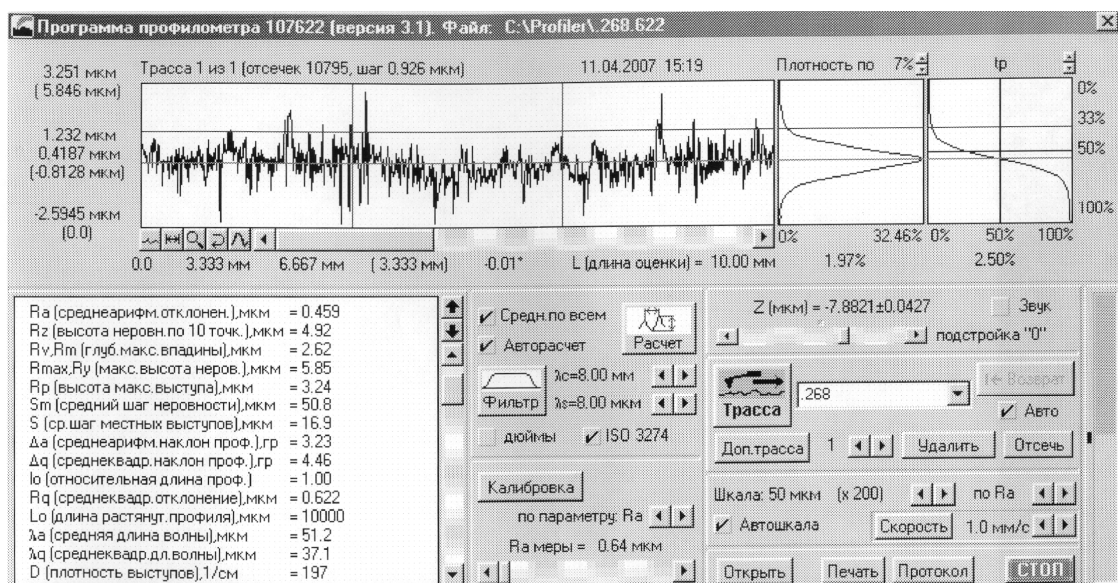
Программа профилометра 107622 (версия 3.1). Файл: C:\Profiler\.268.622

3.251 мкм
(5.846 мкм)
Трасса 1 из 1 (отсечек 10795, шаг 0.926 мкм)
11.04.2007 15:19
Плотность по 7%
tp
0%
33%
50%
100%
1.232 мкм
0.4187 мкм
(-0.8128 мкм)
-2.5945 мкм
(0.0)
0%
32.46% 0%
50%
100%
0.0
3.333 мм
6.667 мм
(3.333 мм)
-0.01°
L (длина оценки) = 10.00 мм
1.97%
2.50%

Ra (среднеарифм.отклонен.),мкм = 0.459
Rz (высота неровн.по 10 точк.),мкм = 4.92
Rv,Rm (глуб.макс.впадины),мкм = 2.62
Rmax,Ry (макс.высота неров.),мкм = 5.85
Rp (высота макс.выступа),мкм = 3.24
Sm (средний шаг неровности),мкм = 50.8
S (ср.шаг местных выступов),мкм = 16.9
Δa (среднеарифм.наклон проф.),гр = 3.23
Δq (среднеквадр.наклон проф.),гр = 4.46
lo (относительная длина проф.) = 1.00
Rq (среднеквадр.отклонение),мкм = 0.622
Lo (длина растянут.профиля),мкм = 10000
λa (средняя длина волны),мкм = 51.2
λq (среднеквадр.дл.волны),мкм = 37.1
D (плотность выступов),1/см = 197

Средн.по всем
Авторасчет
Расчет
λc=8.00 мм
Фильтр
λs=8.00 мкм
дюймы
ISO 3274
Калибровка
по параметру: Ra
Ra меры = 0.64 мкм

Z (мкм) = -7.8821±0.0427
Звук
подстройка "0"
Трасса
.268
Возврат
Авто
Доп.трасса
1
Удалить
Отсечь
Шкала: 50 мкм (x 200)
по Ra
Автошкала
Скорость
1.0 мм/с
Открыть
Печать
Протокол
СТОП